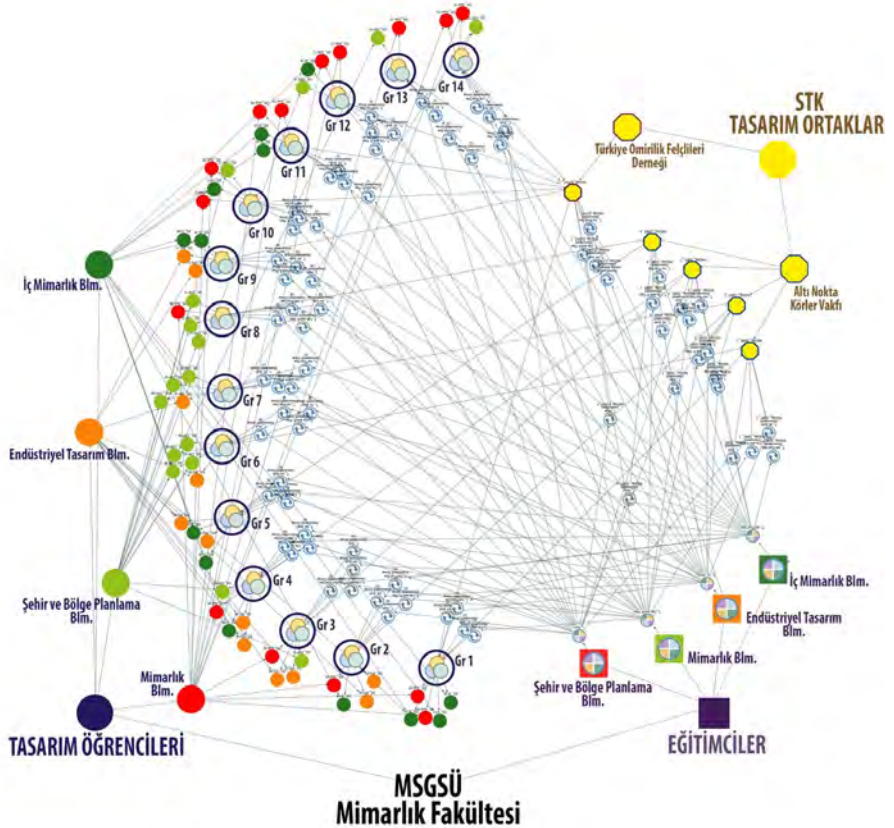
STK
TASARIM ORTAKLAR

Türkiye Omirilik Felçlileri Derneği

Altı Nokta Körler Vakfı

Gr 14
Gr 13
Gr 12
Gr 11
Gr 10
Gr 9
Gr 8
Gr 7
Gr 6
Gr 5
Gr 4
Gr 3
Gr 2
Gr 1

İç Mimarlık Blm.

Endüstriyel Tasarım Blm.

Şehir ve Bölge Planlama Blm.

Mimarlık Blm.

TASARIM ÖĞRENCİLERİ

İç Mimarlık Blm.

Endüstriyel Tasarım Blm.

Mimarlık Blm.

Şehir ve Bölge Planlama Blm.

EĞİTİMCİLER

MSGSÜ
Mimarlık Fakültesi